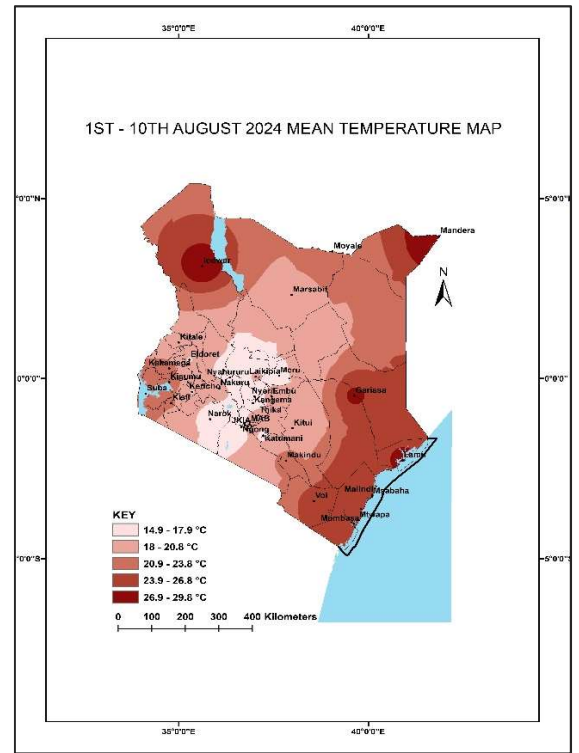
38°0'0"E
40°0'0"E

1ST - 10TH AUGUST 2024 MEAN TEMPERATURE MAP

5°0'0"N
5°0'0"N

Mandera
Moyale
Lodwar
Marsabit
N
Kitale
Eldoret
Kakamega
Kisumu
Kericho
Nyahururu
Nakuru
Laikipia
Meru
0°0'0"
0°0'0"
Suba
Kisii
Narok
Nyeri
Embu
Kangema
Thika
Kitui
Garissa
JKIA
WAB
Ngong
Katumani
Makindu
Lamu
Voi
Malindi
Msabaha
Mombasa
Mtwapa

KEY
14.9 - 17.9 °C
18 - 20.8 °C
20.9 - 23.8 °C
23.9 - 26.8 °C
26.9 - 29.8 °C

0 100 200 300 400 Kilometers

5°0'0"S
5°0'0"S
38°0'0"E
40°0'0"E